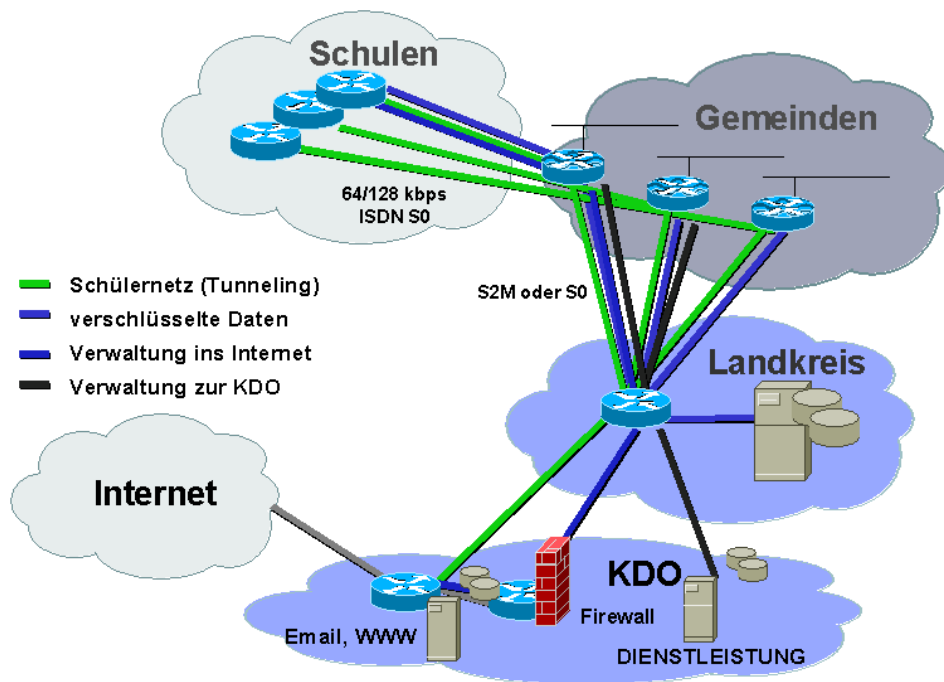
Schulen

Gemeinden

64/128 kbps
ISDN S0

Schülernetz (Tunneling)
verschlüsselte Daten
Verwaltung ins Internet
Verwaltung zur KDO

S2M oder S0

Landkreis

Internet

KDO

Firewall

Email, WWW

DIENSTLEISTUNG